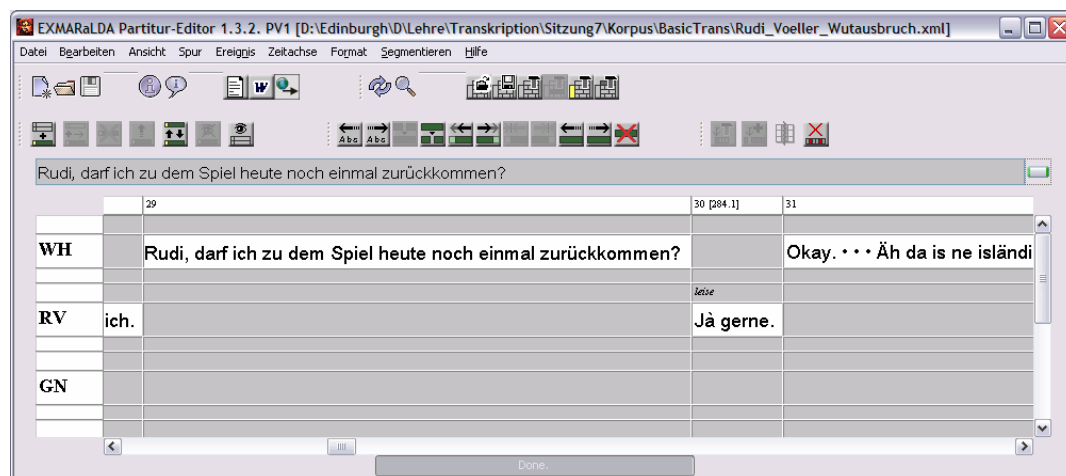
EXMARaLDA Partitur-Editor 1.3.2. PV1 [D:\Edinburgh\D\Lehre\Transkription\Sitzung7\Korpus\BasicTrans\Rudi_Voeller_Wutausbruch.xml]

Datei Bearbeiten Ansicht Spur Ereignis Zeitachse Format Segmentieren Hilfe

Abs Abs

Rudi, darf ich zu dem Spiel heute noch einmal zurückkommen?

| | | 29 | 30 [284.1] | 31 |
|---|---|---|---|---|
| WH | | Rudi, darf ich zu dem Spiel heute noch einmal zurückkommen? | | Okay. • • • Äh da is ne isländi |
| | | | leise | |
| RV | ich. | | Jà gerne. | |
| GN | | | | |

Done.